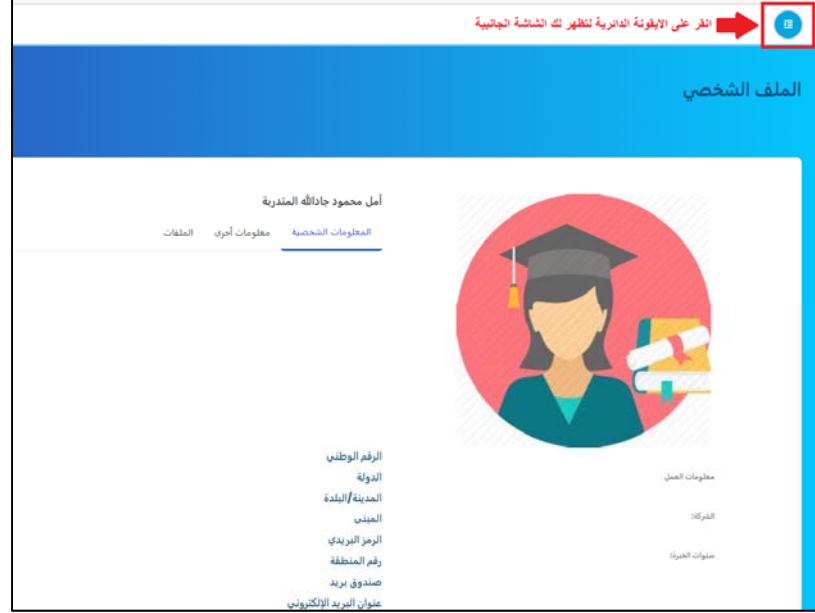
انقر على الايقونة الدائرية لتظهر لك الشاشة الجانبية

الملف الشخصي

أمل محمود جادالله المتدربة

المعلومات الشخصية
معلومات أخرى
الملفات

الرقم الوطني
الدولة
المدينة/البلدة
المبنى
الرمز البريدي
رقم المنطقة
صندوق بريد
عنوان البريد الإلكتروني

معلومات العمل
الشركة:
سنوات الخبرة: